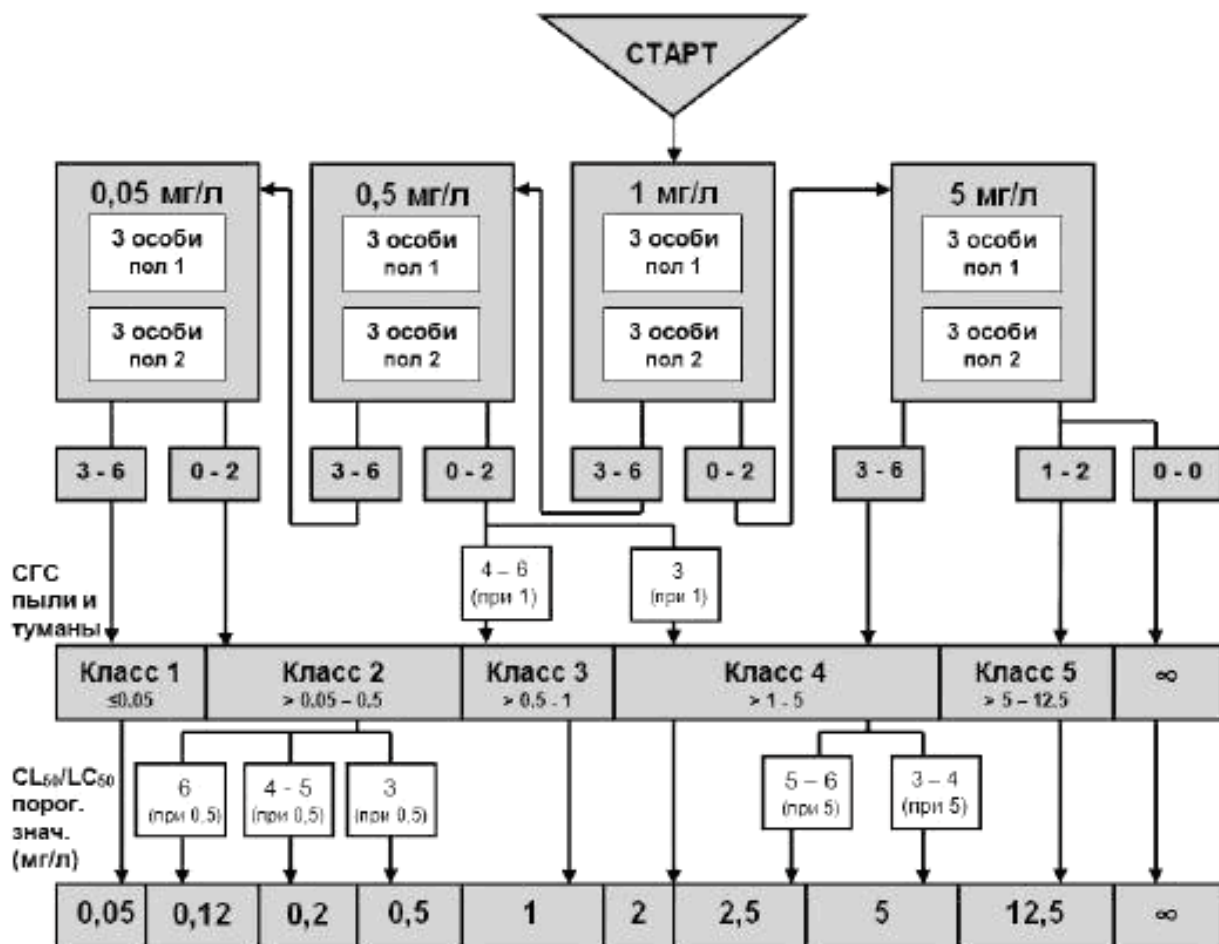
СТАРТ

0,05 мг/л
3 особи
пол 1
3 особи
пол 2

0,5 мг/л
3 особи
пол 1
3 особи
пол 2

1 мг/л
3 особи
пол 1
3 особи
пол 2

5 мг/л
3 особи
пол 1
3 особи
пол 2

3 - 6
0 - 2
3 - 6
0 - 2
3 - 6
0 - 2
3 - 6
1 - 2
0 - 0

4 – 6
(при 1)

3
(при 1)

СГС
пыли и
туманы

| Класс 1 ≤0.05 | Класс 2 > 0.05 – 0.5 | Класс 3 > 0.5 - 1 | Класс 4 > 1 - 5 | Класс 5 > 5 – 12.5 | ∞ |
|---|---|---|---|---|---|

CL₅₀/LC₅₀
порог.
знач.
(мг/л)

6
(при 0,5)

4 - 5
(при 0,5)

3
(при 0,5)

5 – 6
(при 5)

3 – 4
(при 5)

| 0,05 | 0,12 | 0,2 | 0,5 | 1 | 2 | 2,5 | 5 | 12,5 | ∞ |
|---|---|---|---|---|---|---|---|---|---|